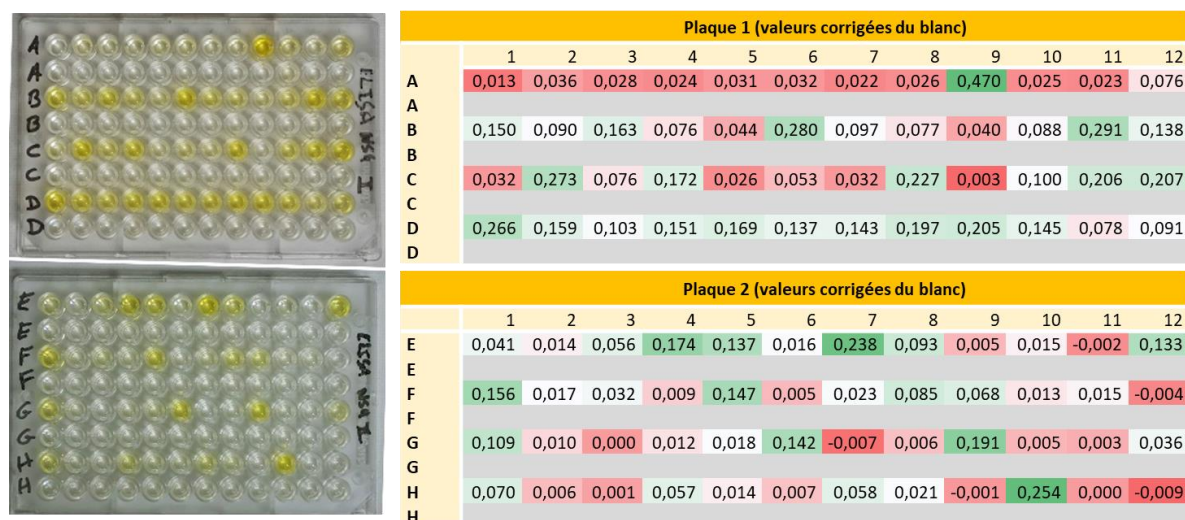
A A B B C C D D

ELISA BSA I

E E F F G G H H

ELISA BSA II

Plaque 1 (valeurs corrigées du blanc)

| | 1 | 2 | 3 | 4 | 5 | 6 | 7 | 8 | 9 | 10 | 11 | 12 |
|---|---|---|---|---|---|---|---|---|---|---|---|---|
| A | 0,013 | 0,036 | 0,028 | 0,024 | 0,031 | 0,032 | 0,022 | 0,026 | 0,470 | 0,025 | 0,023 | 0,076 |
| A | | | | | | | | | | | | |
| B | 0,150 | 0,090 | 0,163 | 0,076 | 0,044 | 0,280 | 0,097 | 0,077 | 0,040 | 0,088 | 0,291 | 0,138 |
| B | | | | | | | | | | | | |
| C | 0,032 | 0,273 | 0,076 | 0,172 | 0,026 | 0,053 | 0,032 | 0,227 | 0,003 | 0,100 | 0,206 | 0,207 |
| C | | | | | | | | | | | | |
| D | 0,266 | 0,159 | 0,103 | 0,151 | 0,169 | 0,137 | 0,143 | 0,197 | 0,205 | 0,145 | 0,078 | 0,091 |
| D | | | | | | | | | | | | |

Plaque 2 (valeurs corrigées du blanc)

| | 1 | 2 | 3 | 4 | 5 | 6 | 7 | 8 | 9 | 10 | 11 | 12 |
|---|---|---|---|---|---|---|---|---|---|---|---|---|
| E | 0,041 | 0,014 | 0,056 | 0,174 | 0,137 | 0,016 | 0,238 | 0,093 | 0,005 | 0,015 | -0,002 | 0,133 |
| E | | | | | | | | | | | | |
| F | 0,156 | 0,017 | 0,032 | 0,009 | 0,147 | 0,005 | 0,023 | 0,085 | 0,068 | 0,013 | 0,015 | -0,004 |
| F | | | | | | | | | | | | |
| G | 0,109 | 0,010 | 0,000 | 0,012 | 0,018 | 0,142 | -0,007 | 0,006 | 0,191 | 0,005 | 0,003 | 0,036 |
| G | | | | | | | | | | | | |
| H | 0,070 | 0,006 | 0,001 | 0,057 | 0,014 | 0,007 | 0,058 | 0,021 | -0,001 | 0,254 | 0,000 | -0,009 |
| H | | | | | | | | | | | | |